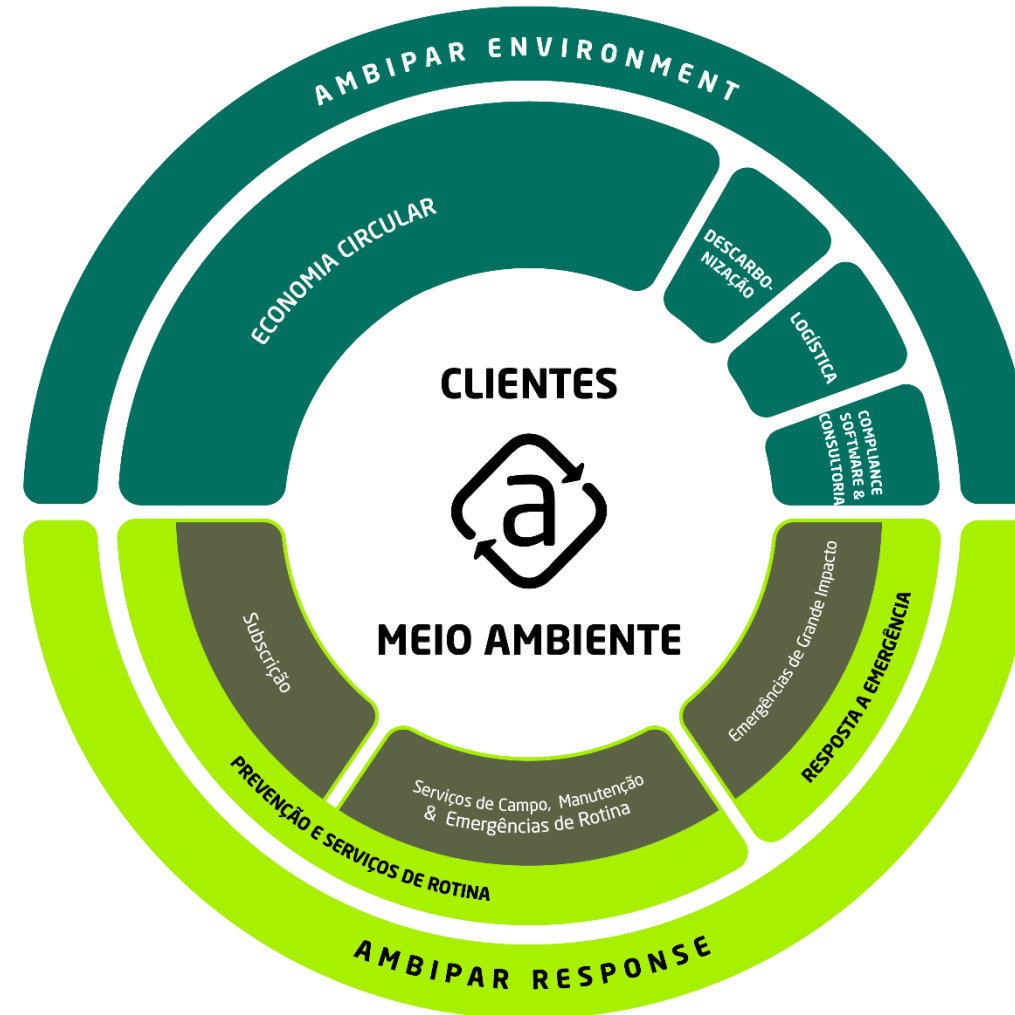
AMBIPAR ENVIRONMENT

ECONOMIA CIRCULAR

DESCARBONIZAÇÃO

LOGÍSTICA

COMPLIANCE SOFTWARE & CONSULTORIA

CLIENTES

a

MEIO AMBIENTE

Subscrição

Serviços de Campo, Manutenção & Emergências de Rotina

Emergências de Grande Impacto

PREVENÇÃO E SERVIÇOS DE ROTINA

RESPOSTA A EMERGÊNCIA

AMBIPAR RESPONSE